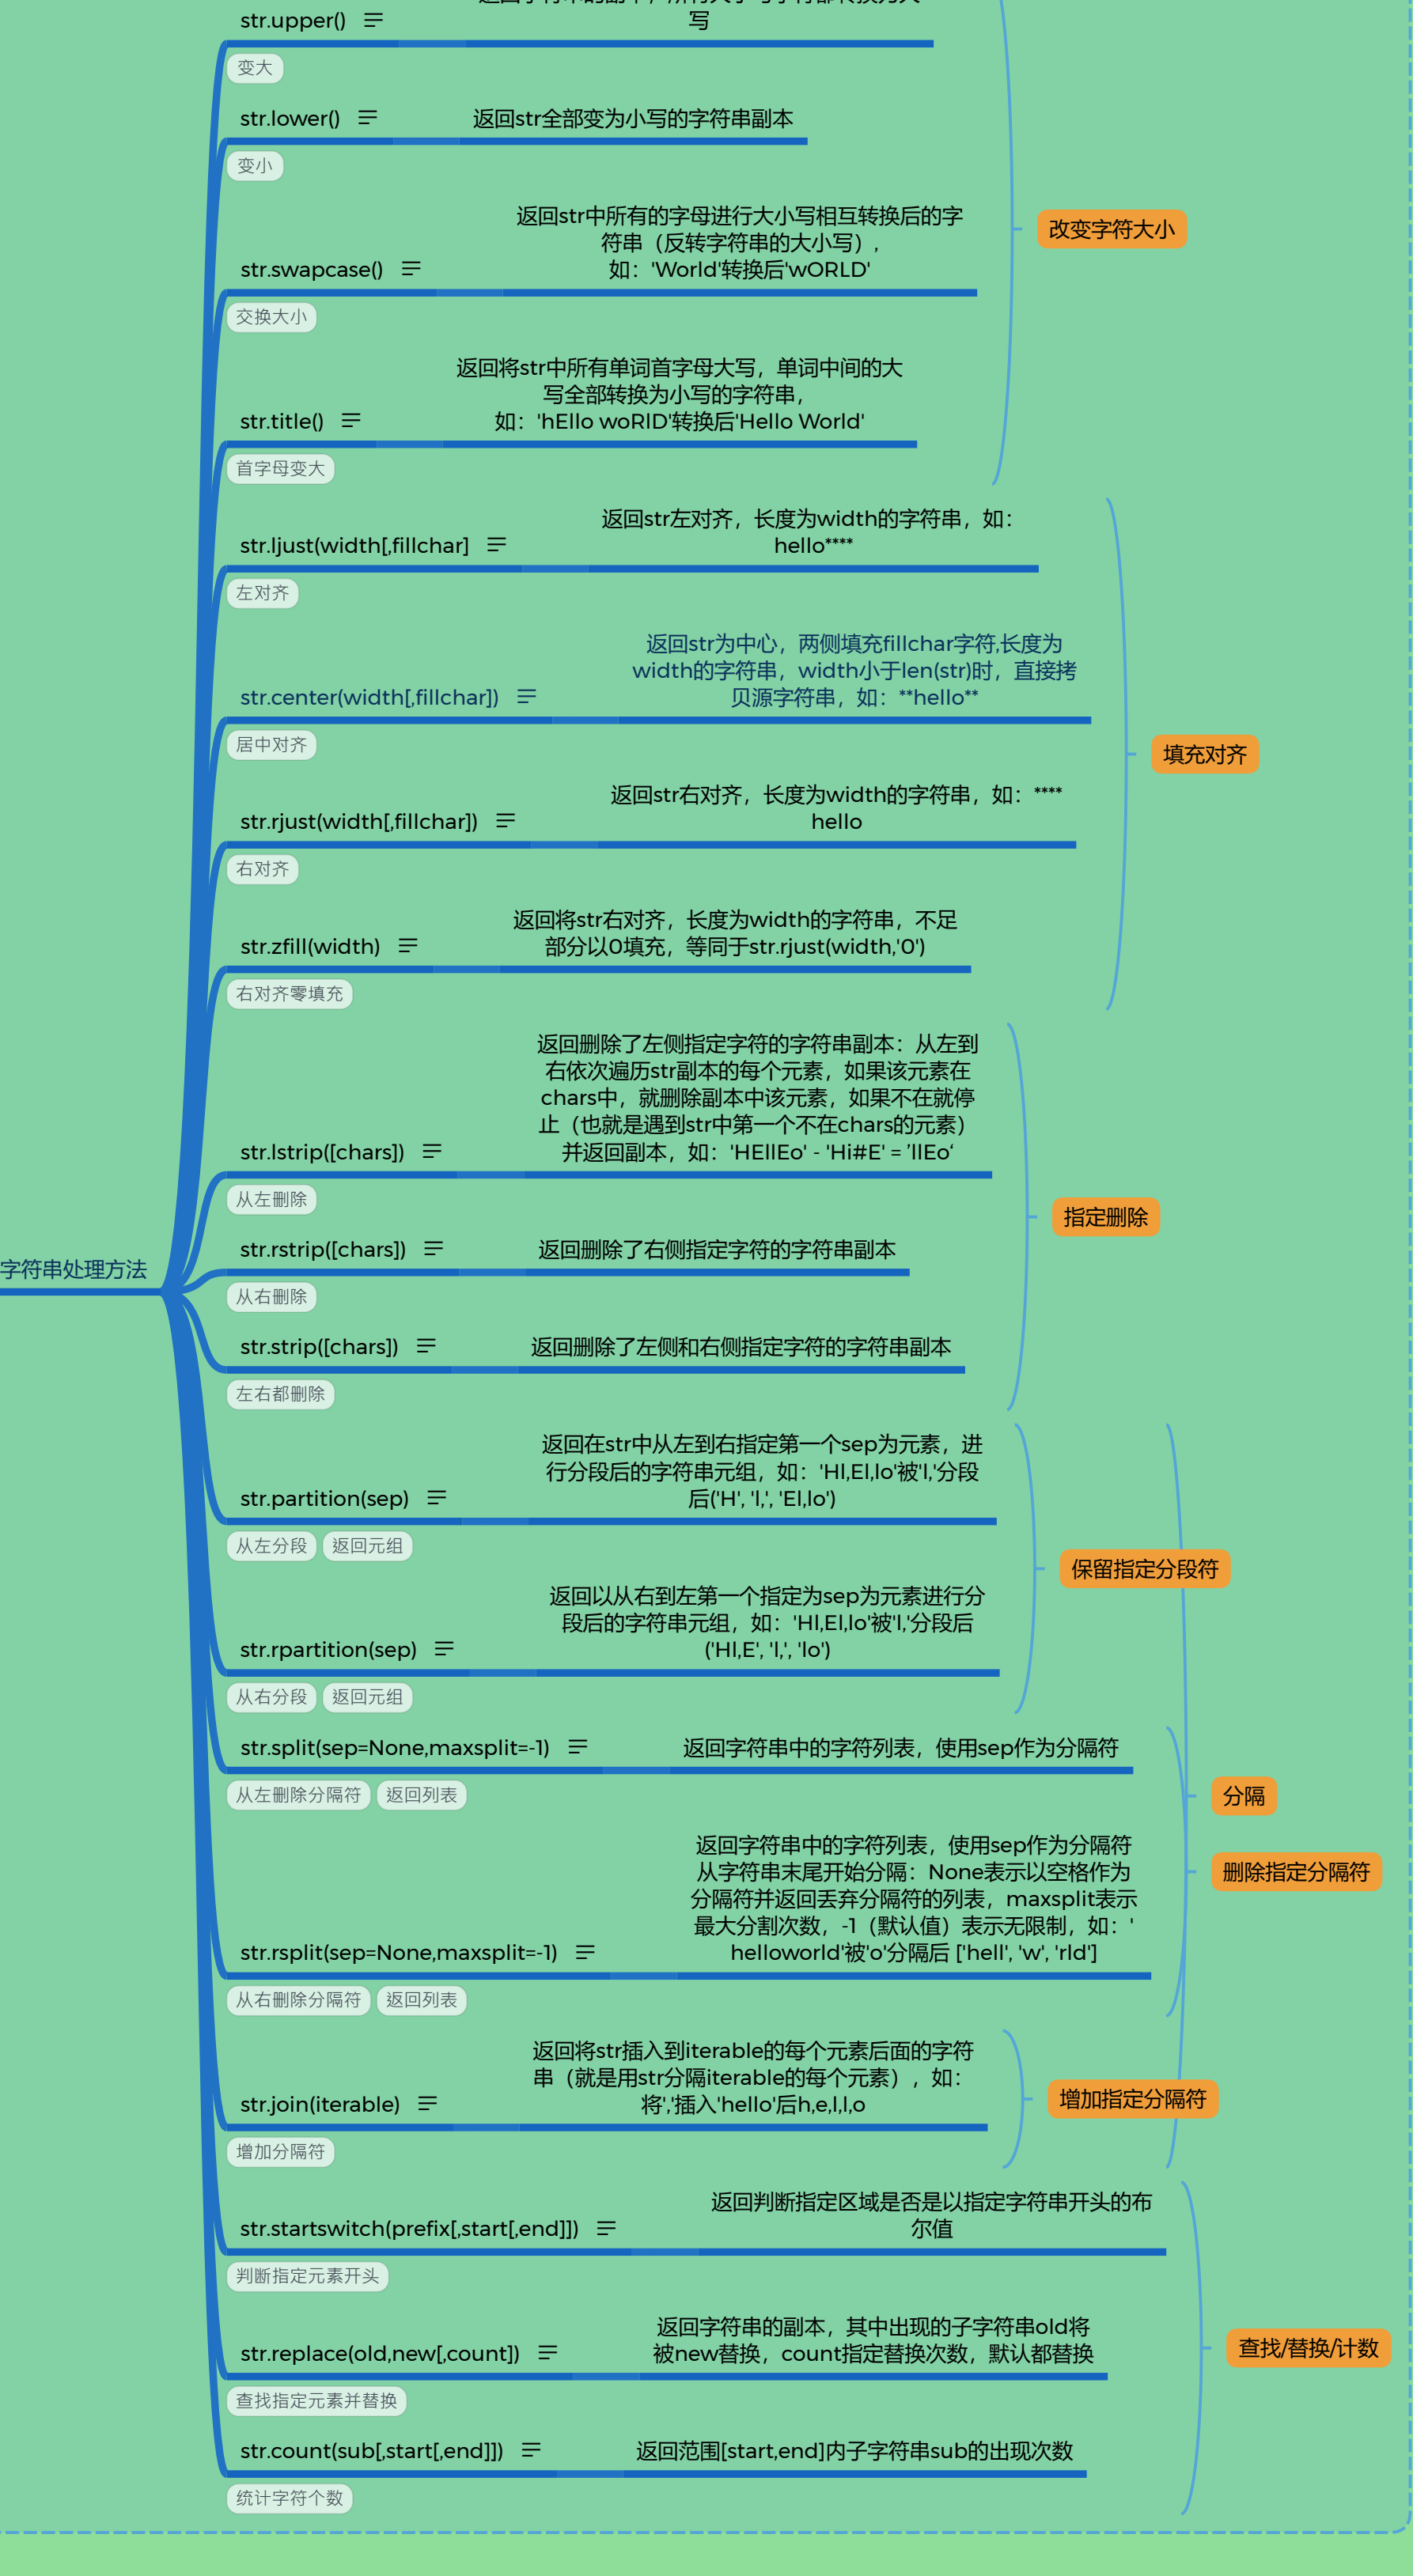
str.upper()
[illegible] 写

变大

str.lower()
返回str全部变为小写的字符串副本

变小

str.swapcase()
返回str中所有的字母进行大小写相互转换后的字符串（反转字符串的大小写），如：'World'转换后'wORLD'

交换大小

str.title()
返回将str中所有单词首字母大写，单词中间的大写全部转换为小写的字符串，如：'hEllo woRlD'转换后'Hello World'

首字母变大

改变字符大小

str.ljust(width[,fillchar]
返回str左对齐，长度为width的字符串，如：hello****

左对齐

str.center(width[,fillchar])
返回str为中心，两侧填充fillchar字符,长度为width的字符串，width小于len(str)时，直接拷贝源字符串，如：**hello**

居中对齐

str.rjust(width[,fillchar])
返回str右对齐，长度为width的字符串，如：****hello

右对齐

str.zfill(width)
返回将str右对齐，长度为width的字符串，不足部分以0填充，等同于str.rjust(width,'0')

右对齐零填充

填充对齐

str.lstrip([chars])
返回删除了左侧指定字符的字符串副本：从左到右依次遍历str副本的每个元素，如果该元素在chars中，就删除副本中该元素，如果不在就停止（也就是遇到str中第一个不在chars的元素）并返回副本，如：'HEllEo' - 'Hi#E' = 'llEo'

从左删除

str.rstrip([chars])
返回删除了右侧指定字符的字符串副本

从右删除

str.strip([chars])
返回删除了左侧和右侧指定字符的字符串副本

左右都删除

指定删除

字符串处理方法

str.partition(sep)
返回在str中从左到右指定第一个sep为元素，进行分段后的字符串元组，如：'Hl,El,lo'被'l,'分段后('H', 'l,', 'El,lo')

从左分段
返回元组

str.rpartition(sep)
返回以从右到左第一个指定为sep为元素进行分段后的字符串元组，如：'Hl,El,lo'被'l,'分段后('Hl,E', 'l,', 'lo')

从右分段
返回元组

保留指定分段符

str.split(sep=None,maxsplit=-1)
返回字符串中的字符列表，使用sep作为分隔符

从左删除分隔符
返回列表

str.rsplit(sep=None,maxsplit=-1)
返回字符串中的字符列表，使用sep作为分隔符从字符串末尾开始分隔：None表示以空格作为分隔符并返回丢弃分隔符的列表，maxsplit表示最大分割次数，-1（默认值）表示无限制，如：'helloworld'被'o'分隔后 ['hell', 'w', 'rld']

从右删除分隔符
返回列表

分隔
删除指定分隔符

str.join(iterable)
返回将str插入到iterable的每个元素后面的字符串（就是用str分隔iterable的每个元素），如：将','插入'hello'后h,e,l,l,o

增加分隔符

增加指定分隔符

str.startswitch(prefix[,start[,end]])
返回判断指定区域是否是以指定字符串开头的布尔值

判断指定元素开头

str.replace(old,new[,count])
返回字符串的副本，其中出现的子字符串old将被new替换，count指定替换次数，默认都替换

查找指定元素并替换

str.count(sub[,start[,end]])
返回范围[start,end]内子字符串sub的出现次数

统计字符个数

查找/替换/计数